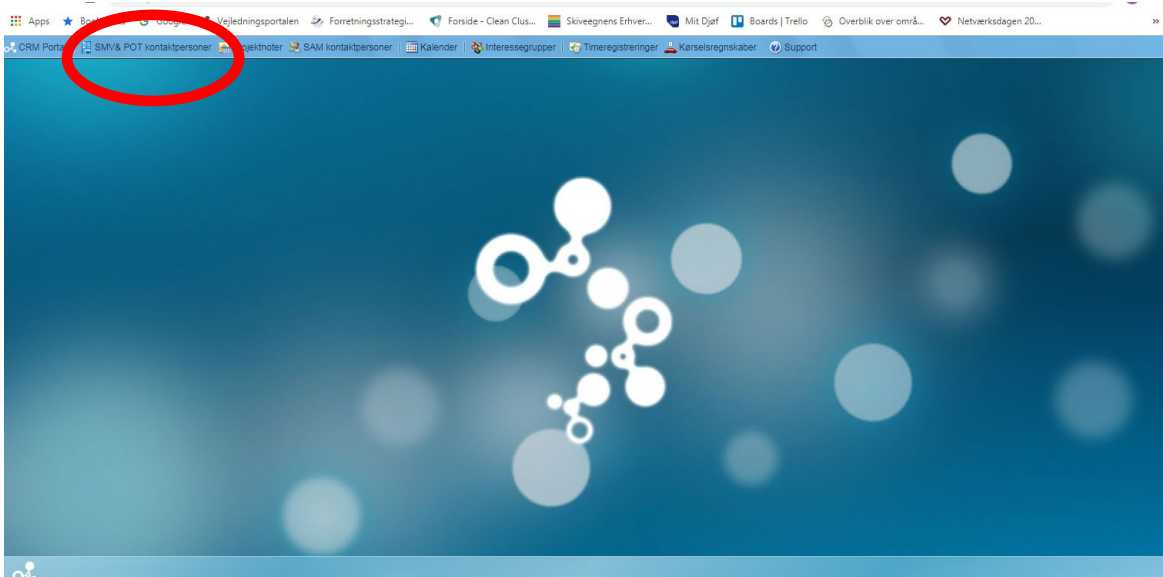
Apps Bo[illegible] Goog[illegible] Vejledningsportalen Forretningsstrategi... Forside - Clean Clus... Skiveegnens Erhver... Mit Djøf Boards | Trello Overblik over områ... Netværksdagen 20... »

CRM Porta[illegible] SMV& POT kontaktpersoner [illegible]ojektnoter SAM kontaktpersoner Kalender Interessegrupper Timeregistreringer Kørselsregnskaber Support